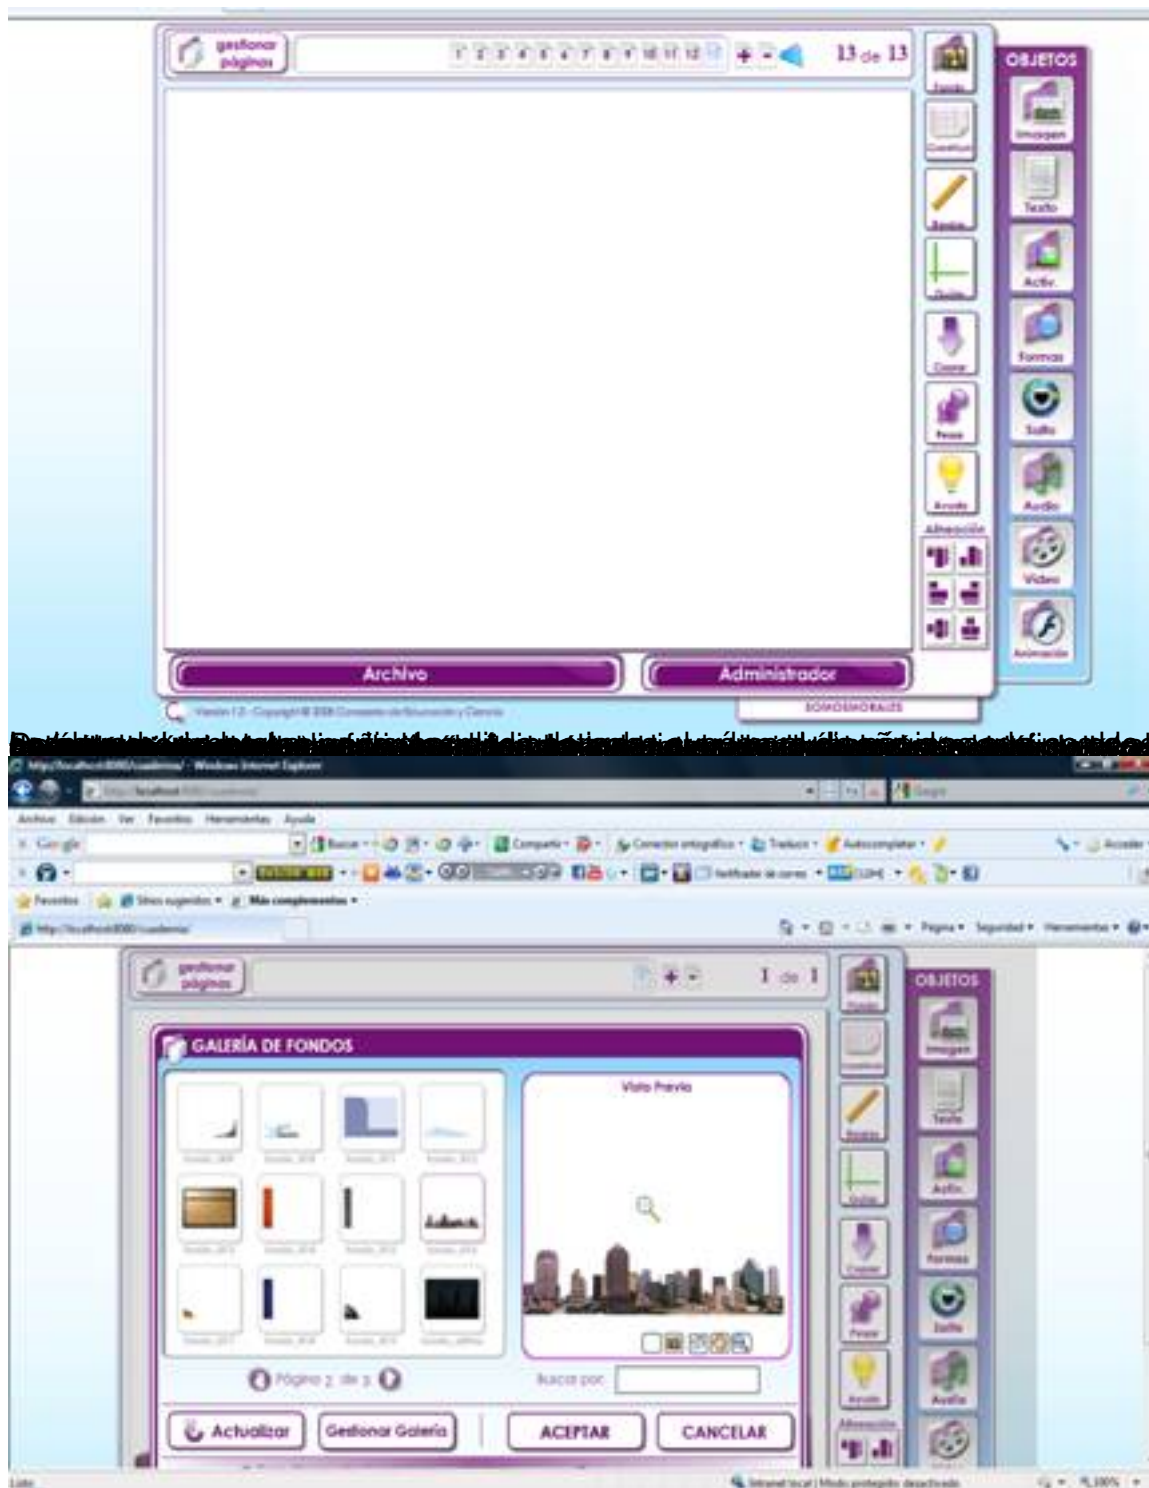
gestionar páginas

1 2 3 4 5 6 7 8 9 10 11 12 + -

13 de 13

Fondo

Cuadrícula

Regla

Guía

Copiar

Pegar

Ayuda

Alineación

OBJETOS

Imagen

Texto

Activ.

Formas

Salto

Audio

Video

Animación

Archivo

Administrador

Versión 1.0 - Copyright © 2008 Consejería de Educación y Ciencia

SONOSMORALES

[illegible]

http://localhost:8080/cuadernia/ - Windows Internet Explorer

Archivo Edición Ver Favoritos Herramientas Ayuda

Google

Buscar Compartir Corrector ortográfico Traducir Autocompletar Acceder

Favoritos Sitios sugeridos Más complementos

http://localhost:8080/cuadernia/

Página Seguridad Herramientas

gestionar páginas

1 de 1

OBJETOS

Imagen

Texto

Activ.

Formas

Salto

Audio

GALERÍA DE FONDOS

Vista Previa

Página 2 de 3

Buscar por:

Actualizar

Gestionar Galería

ACEPTAR

CANCELAR

Alineación

Listo

Intranet local | Modo protegido: desactivado

100%